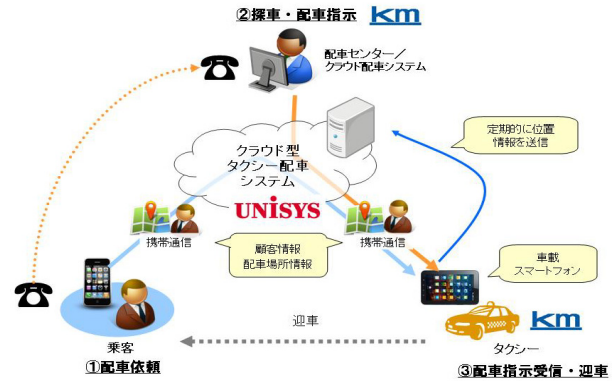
②探車・配車指示 km

配車センター／クラウド配車システム

定期的に位置情報を送信

クラウド型タクシー配車システム

UNISYS

携帯通信

顧客情報
配車場所情報

携帯通信

車載スマートフォン

迎車

km

乗客

①配車依頼

タクシー

③配車指示受信・迎車